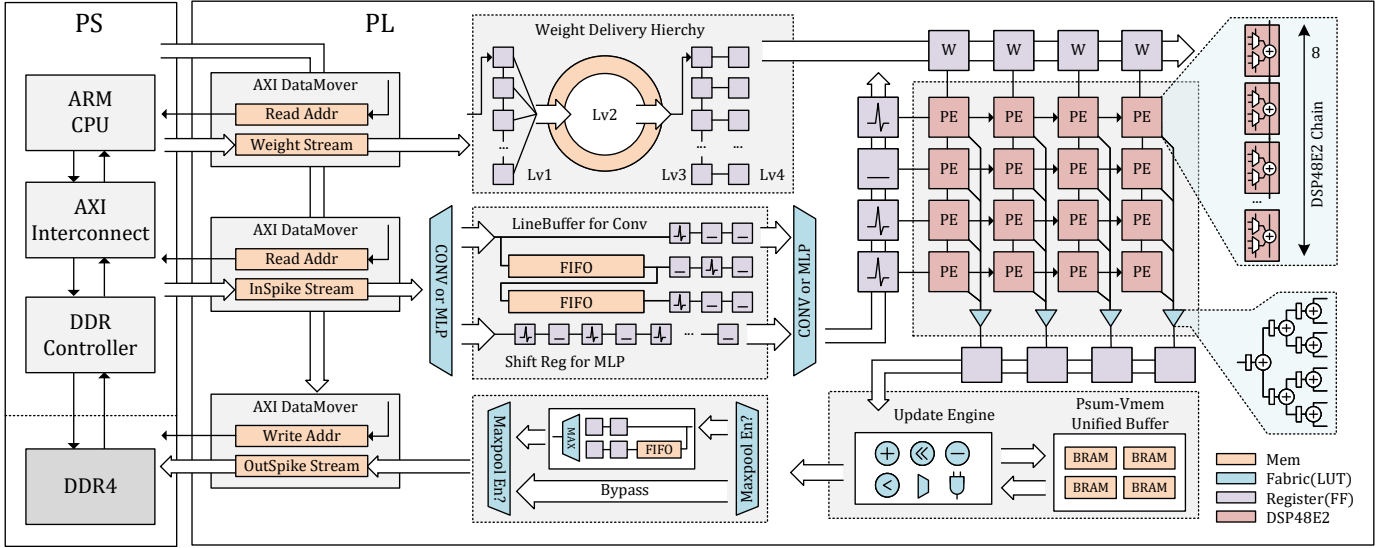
PS

PL

ARM CPU

AXI Interconnect

DDR Controller

DDR4

AXI DataMover

Read Addr

Weight Stream

AXI DataMover

Read Addr

InSpike Stream

AXI DataMover

Write Addr

OutSpike Stream

Weight Delivery Hierchy

Lv2

Lv1

Lv3

Lv4

...

...

...

CONV or MLP

LineBuffer for Conv

FIFO

FIFO

...

Shift Reg for MLP

CONV or MLP

W W W W

PE PE PE PE

PE PE PE PE

PE PE PE PE

PE PE PE PE

8

DSP48E2 Chain

...

Maxpool En?

MAX

FIFO

Bypass

Maxpool En?

Update Engine

Psum-Vmem Unified Buffer

BRAM BRAM

BRAM BRAM

Mem

Fabric(LUT)

Register(FF)

DSP48E2